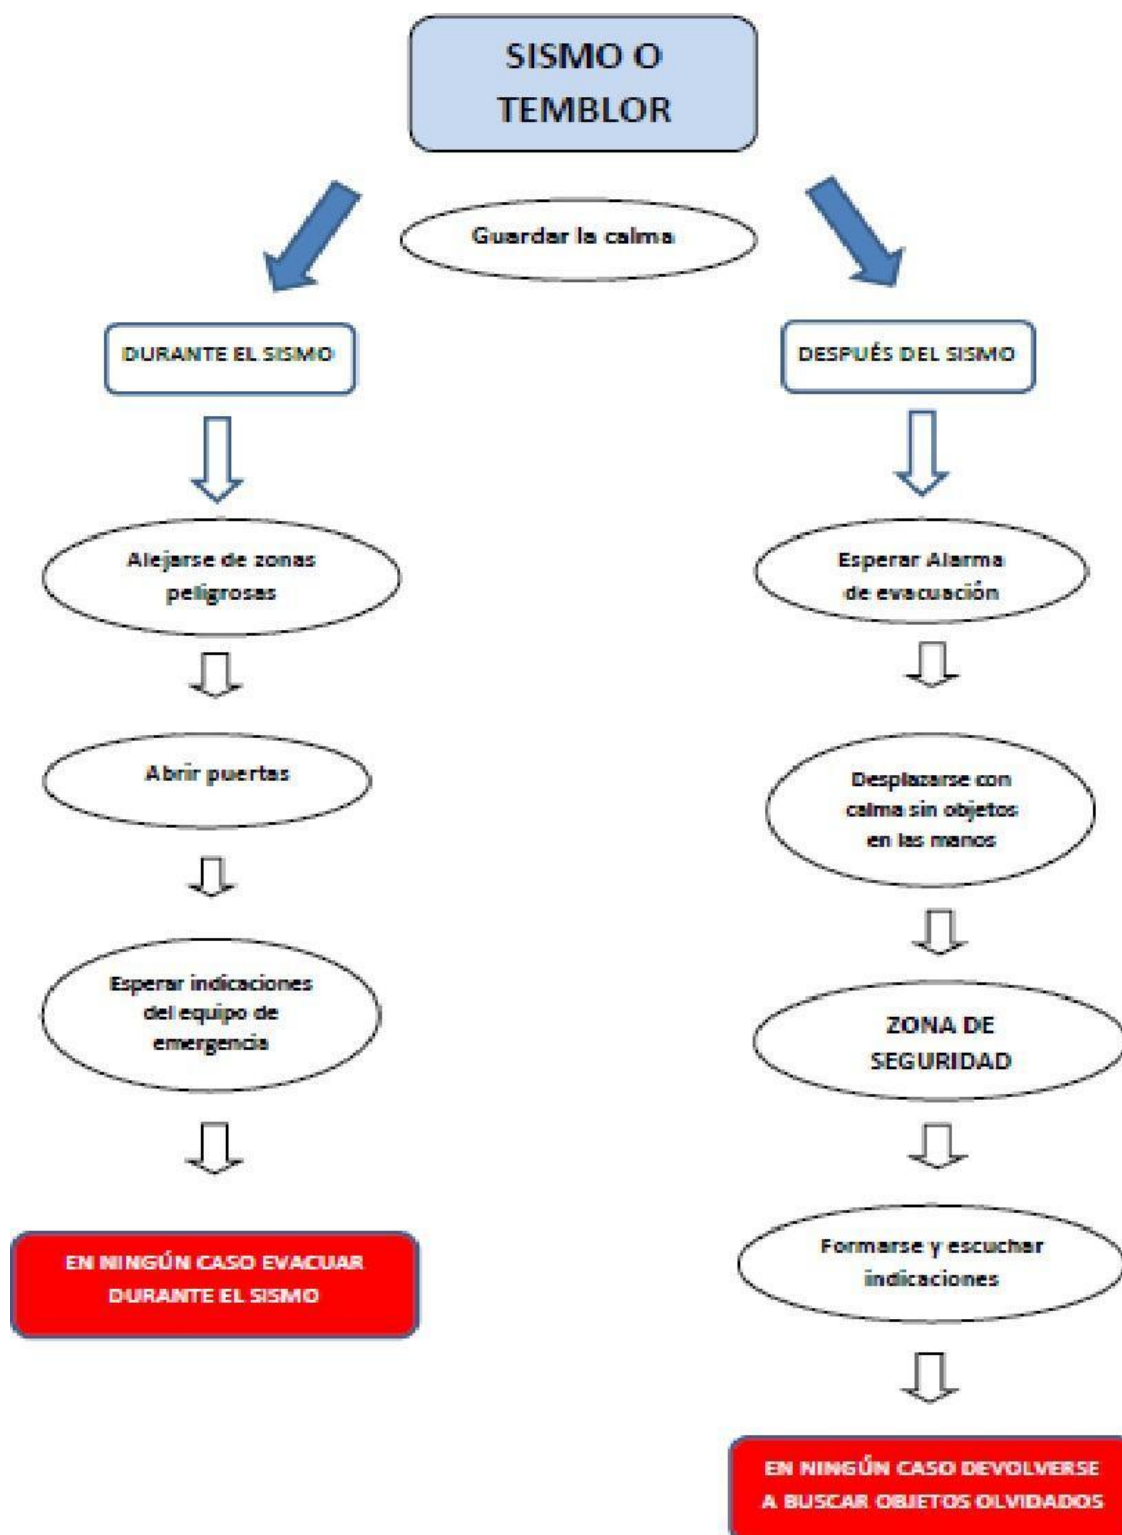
SISMO O TEMBLOR

Guardar la calma

DURANTE EL SISMO

Alejarse de zonas peligrosas

Abrir puertas

Esperar indicaciones del equipo de emergencia

EN NINGÚN CASO EVACUAR DURANTE EL SISMO

DESPUÉS DEL SISMO

Esperar Alarma de evacuación

Desplazarse con calma sin objetos en las manos

ZONA DE SEGURIDAD

Formarse y escuchar indicaciones

EN NINGÚN CASO DEVOLVERSE A BUSCAR OBJETOS OLVIDADOS